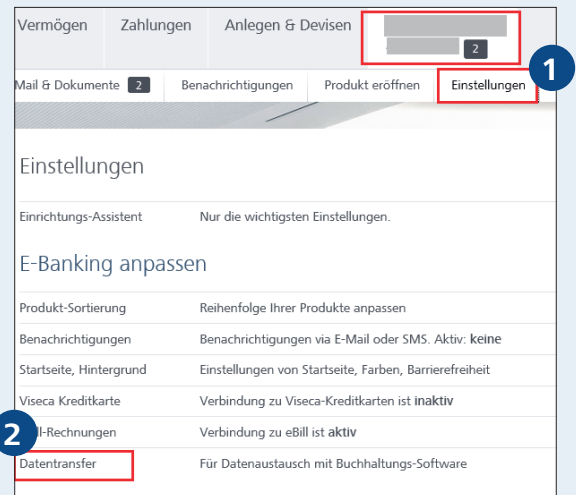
Vermögen Zahlungen Anlegen & Devisen

2

1

Mail & Dokumente 2 Benachrichtigungen Produkt eröffnen Einstellungen

Einstellungen

| | |
|---|---|
| Einrichtungs-Assistent | Nur die wichtigsten Einstellungen. |

E-Banking anpassen

| | |
|---|---|
| Produkt-Sortierung | Reihenfolge Ihrer Produkte anpassen |
| Benachrichtigungen | Benachrichtigungen via E-Mail oder SMS. Aktiv: **keine** |
| Startseite, Hintergrund | Einstellungen von Startseite, Farben, Barrierefreiheit |
| Viseca Kreditkarte | Verbindung zu Viseca-Kreditkarten ist **inaktiv** |
| 2 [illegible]ll-Rechnungen | Verbindung zu eBill ist **aktiv** |
| Datentransfer | Für Datenaustausch mit Buchhaltungs-Software |